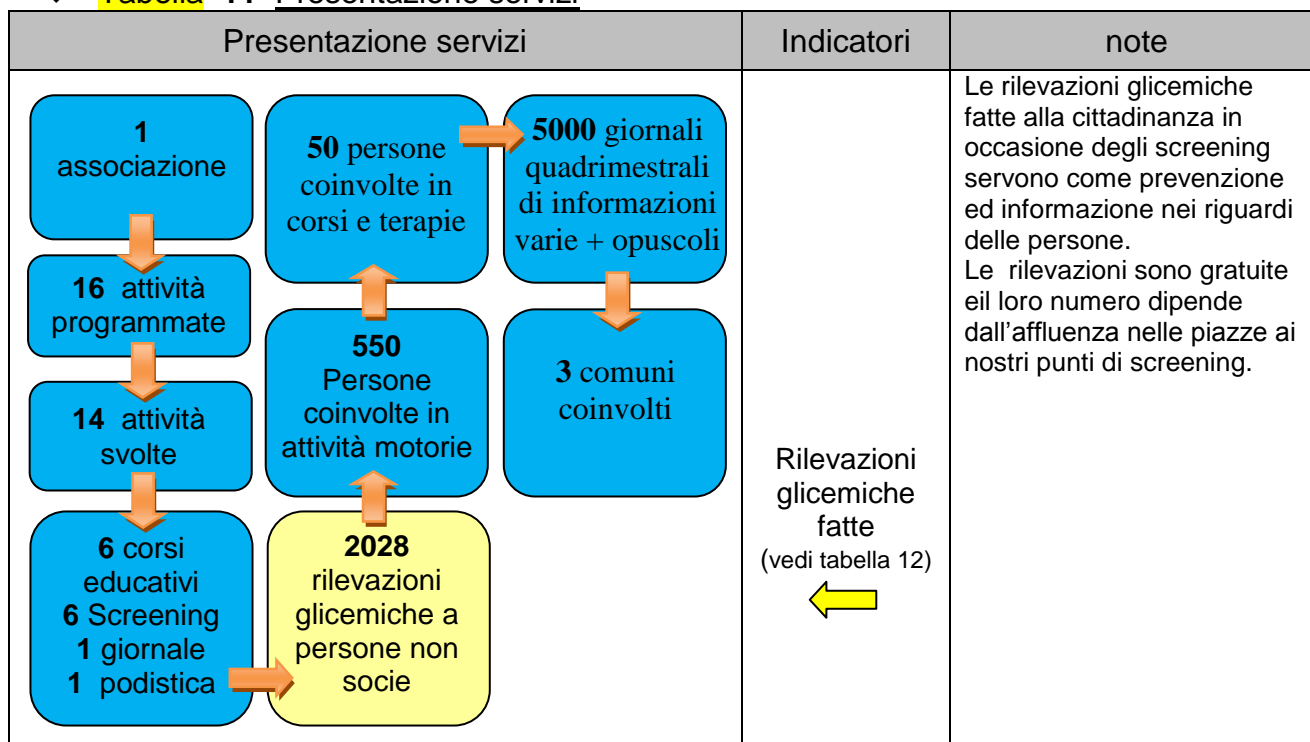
Tabella 11 Presentazione servizi

| Presentazione servizi | Indicatori | note |
|---|---|---|
| **1** associazione<br>**16** attività programmate<br>**14** attività svolte<br>**6** corsi educativi **6** Screening **1** giornale **1** podistica<br>**2028** rilevazioni glicemiche a persone non socie<br>**550** Persone coinvolte in attività motorie<br>**50** persone coinvolte in corsi e terapie<br>**5000** giornali quadrimestrali di informazioni varie + opuscoli<br>**3** comuni coinvolti | Rilevazioni glicemiche fatte (vedi tabella 12) | Le rilevazioni glicemiche fatte alla cittadinanza in occasione degli screening servono come prevenzione ed informazione nei riguardi delle persone.<br>Le rilevazioni sono gratuite eil loro numero dipende dall'affluenza nelle piazze ai nostri punti di screening. |